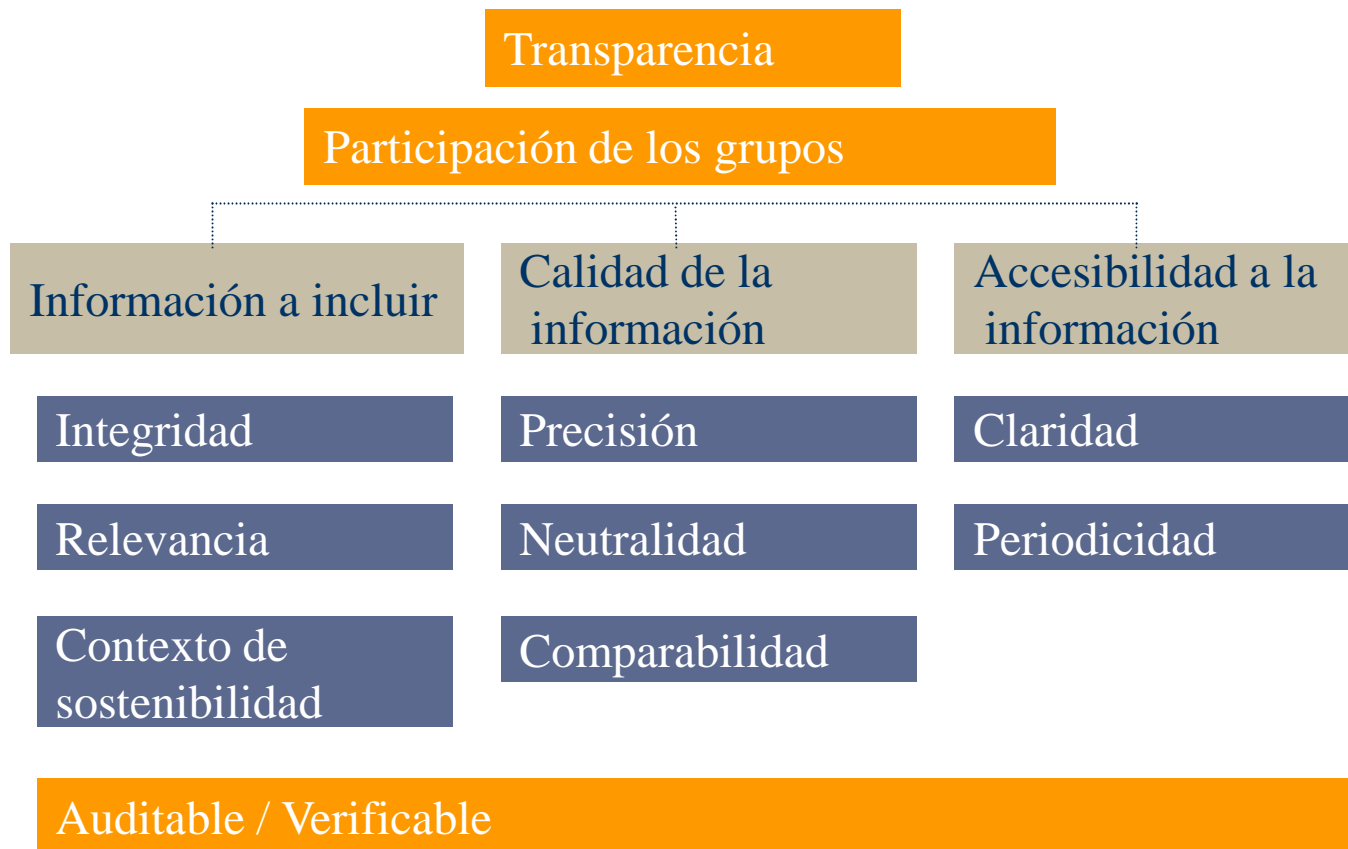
Transparencia

Participación de los grupos

Información a incluir

Calidad de la información

Accesibilidad a la información

Integridad

Relevancia

Contexto de sostenibilidad

Precisión

Neutralidad

Comparabilidad

Claridad

Periodicidad

Auditable / Verificable